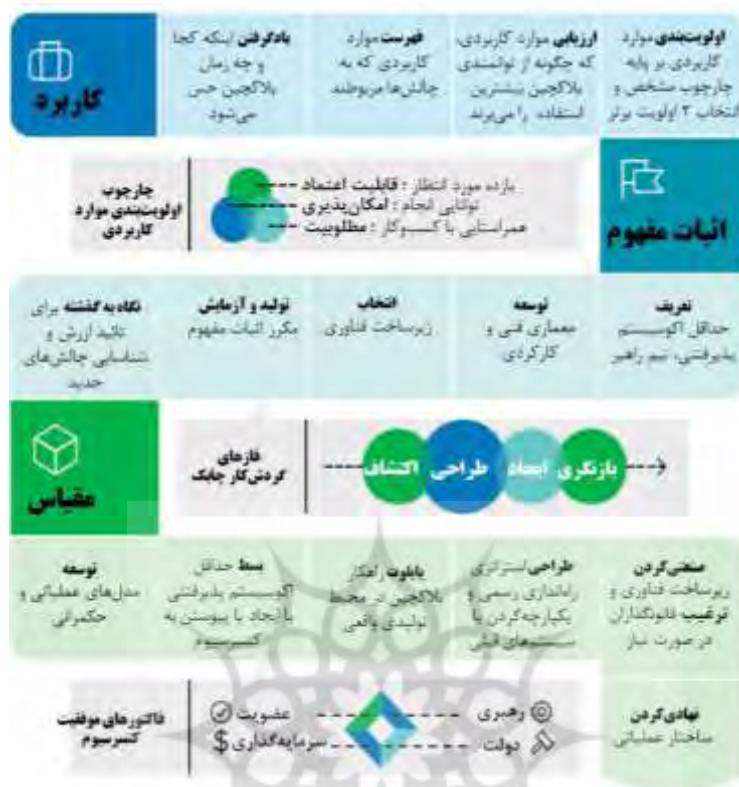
کاربرد

یادگرفتن اینکه کجا و چه زمان بلاکچین حس می‌شود

فهرست موارد کاربردی که به چالش‌ها مربوطند

ارزیابی موارد کاربردی، که چگونه از توانمندی بلاکچین بیشترین استفاده را می‌برند

اولویت‌بندی موارد کاربردی بر پایه چارچوب مشخص و انتخاب ۳ اولویت برتر

اثبات مفهوم

چارچوب اولویت‌بندی موارد کاربردی

بازده مورد انتظار : قابلیت اعتماد
توانایی انجام : امکان‌پذیری
همراستایی با کسب‌وکار : مطلوبیت

نگاه به گذشته برای تائید ارزش و شناسایی چالش‌های جدید

تولید و آزمایش مکرر اثبات مفهوم

انتخاب زیرساخت فناوری

توسعه معماری فنی و کارکردی

تعریف حداقل اکوسیستم پذیرفتنی، تیم راهبر

مقیاس

فازهای گردش‌کار چابک

اکتشاف طراحی ایجاد بازنگری

توسعه مدل‌های عملیاتی و حکمرانی

بسط حداقل اکوسیستم پذیرفتنی با ایجاد یا پیوستن به کنسرسیوم

بالفعل کردن افکار بلاکچین در محیط تولیدی واقعی

طراحی استراتژی راهاندازی رسمی و یکپارچه‌کردن با سیستم‌های قبلی

صنعتی‌کردن زیرساخت فناوری و ترغیب قانونگذاران در صورت نیاز

فاکتورهای موفقیت کنسرسیوم

عضویت
سرمایه‌گذاری $
رهبری
دولت

نهادی‌کردن ساختار عملیاتی